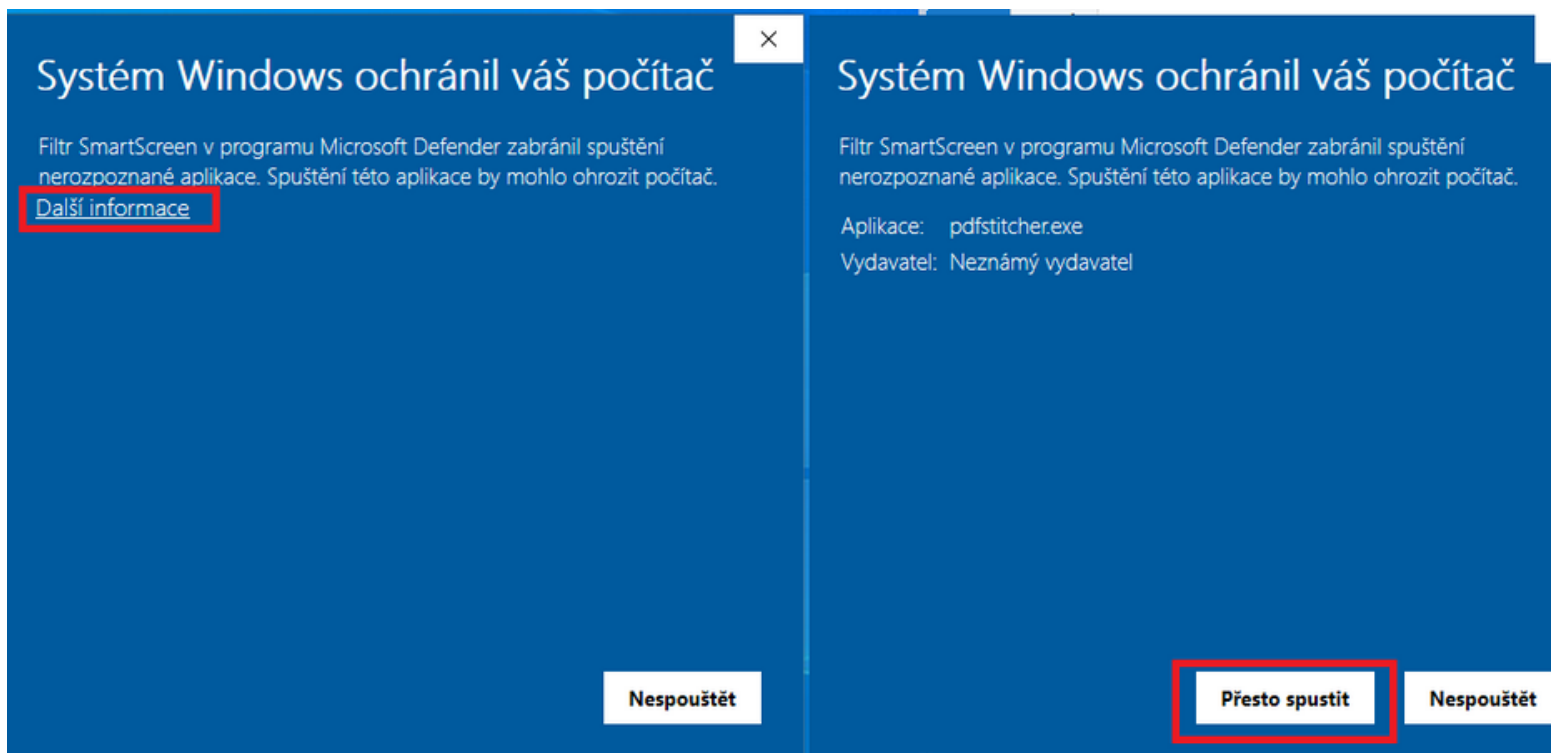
×

Systém Windows ochránil váš počítač

Filtr SmartScreen v programu Microsoft Defender zabránil spuštění nerozpoznané aplikace. Spuštění této aplikace by mohlo ohrozit počítač.
Další informace

Nespouštět

Systém Windows ochránil váš počítač

Filtr SmartScreen v programu Microsoft Defender zabránil spuštění nerozpoznané aplikace. Spuštění této aplikace by mohlo ohrozit počítač.

Aplikace: pdfstitcher.exe
Vydavatel: Neznámý vydavatel

Přesto spustit

Nespouštět